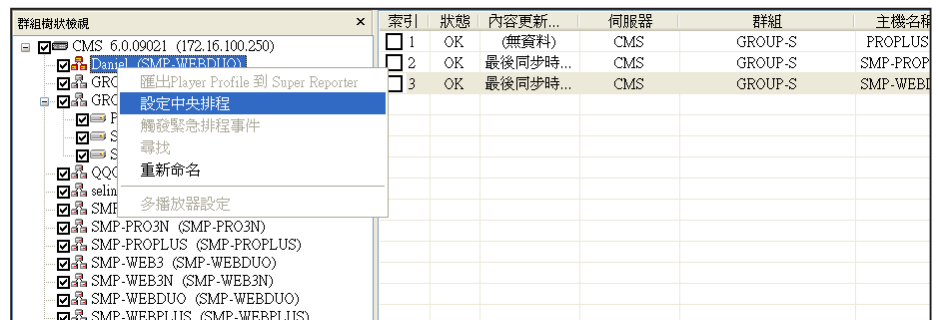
群組樹狀檢視 ×

CMS 6.0.09021 (172.16.100.250)
Daniel (SMP-WEBDUO)
GRO
GRO
P
S
S
QQQ
selin
SMP
SMP-PRO3N (SMP-PRO3N)
SMP-PROPLUS (SMP-PROPLUS)
SMP-WEB3 (SMP-WEBDUO)
SMP-WEB3N (SMP-WEB3N)
SMP-WEBDUO (SMP-WEBDUO)
SMP-WEBPLUS (SMP-WEBPLUS)

匯出Player Profile 到 Super Reporter
設定中央排程
觸發緊急排程事件
尋找
重新命名
多播放器設定

| 索引 | 狀態 | 內容更新... | 伺服器 | 群組 | 主機名稱 |
|---|---|---|---|---|---|
| 1 | OK | (無資料) | CMS | GROUP-S | PROPLUS |
| 2 | OK | 最後同步時... | CMS | GROUP-S | SMP-PROP |
| 3 | OK | 最後同步時... | CMS | GROUP-S | SMP-WEBI |